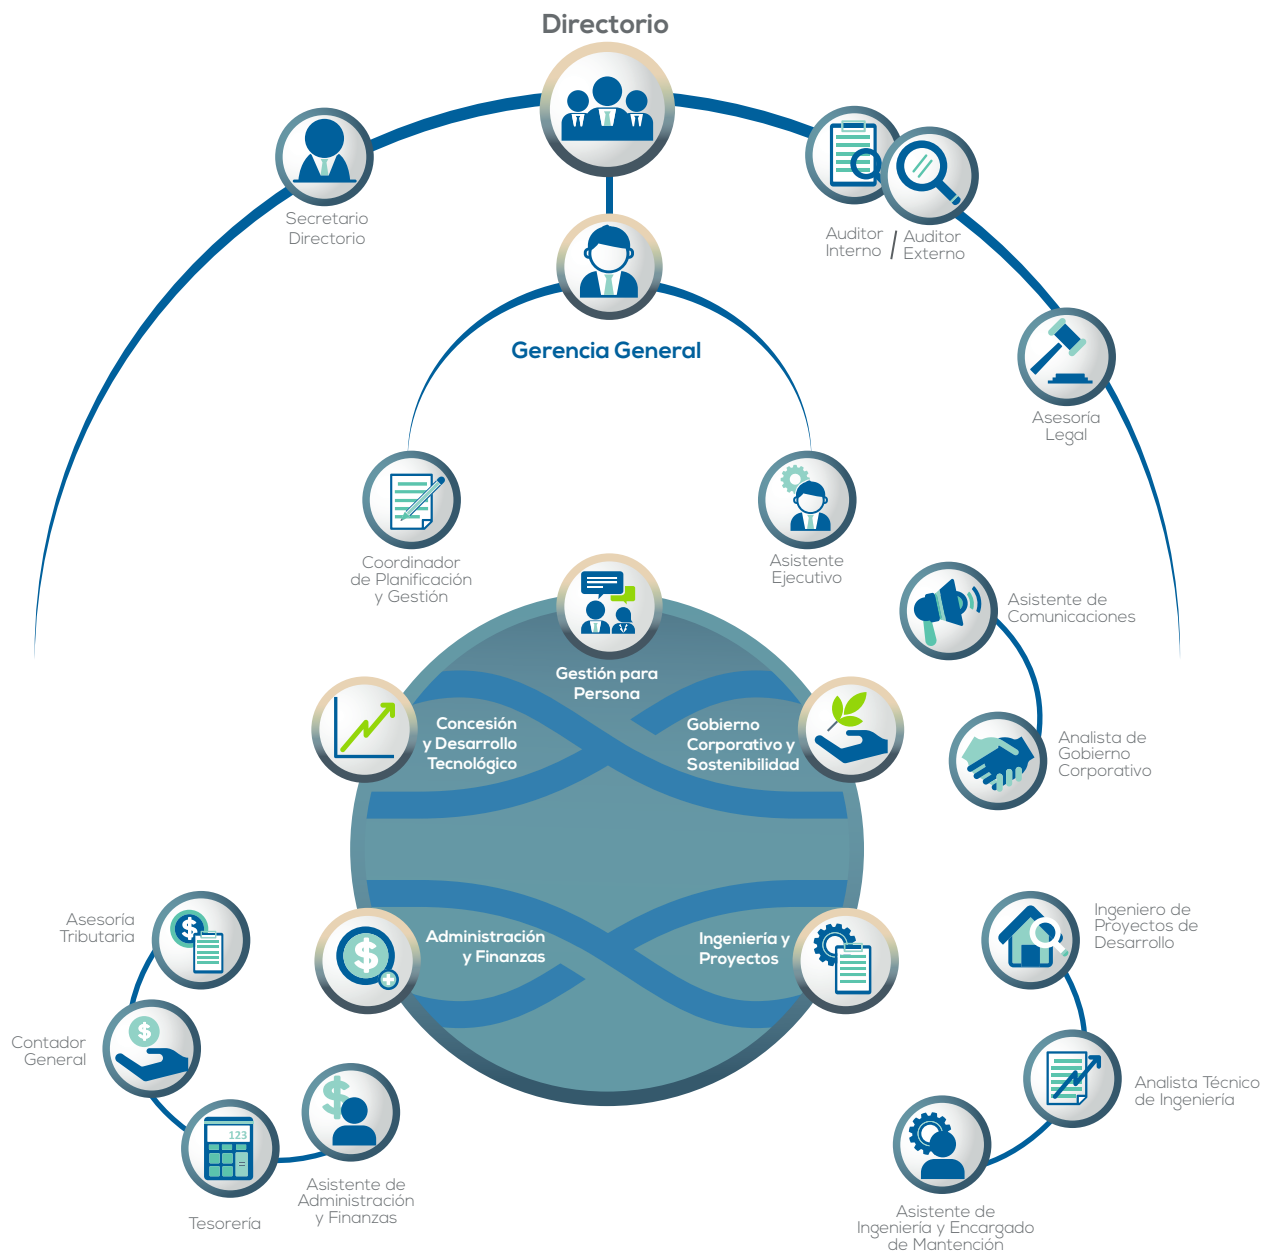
Directorio

Secretario Directorio

Auditor Interno / Auditor Externo

Gerencia General

Asesoría Legal

Coordinador de Planificación y Gestión

Asistente Ejecutivo

Gestión para Persona

Asistente de Comunicaciones

Concesión y Desarrollo Tecnológico

Gobierno Corporativo y Sostenibilidad

Analista de Gobierno Corporativo

Asesoría Tributaria

Administración y Finanzas

Ingenieria y Proyectos

Ingeniero de Proyectos de Desarrollo

Contador General

Analista Técnico de Ingeniería

123

Tesorería

Asistente de Administración y Finanzas

Asistente de Ingeniería y Encargado de Mantención